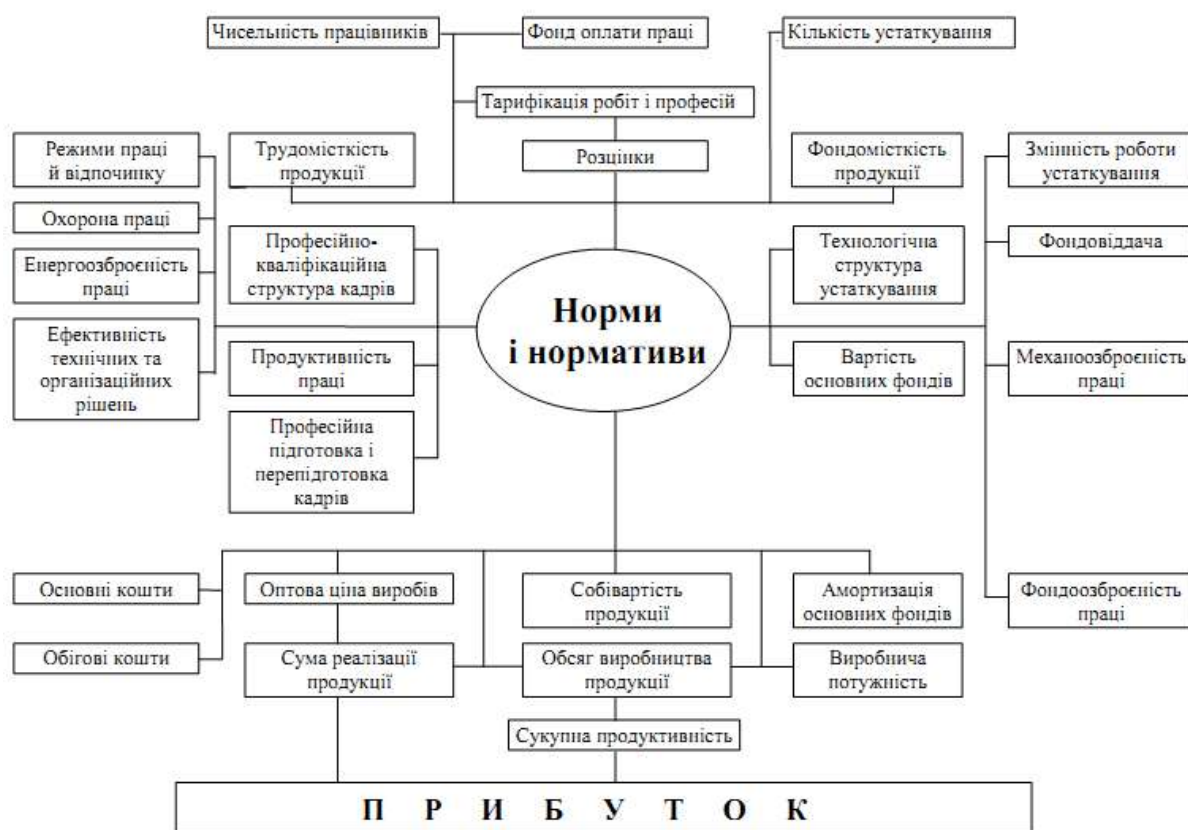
Чисельність працівників

Фонд оплати праці

Кількість устаткування

Тарифікація робіт і професій

Режими праці й відпочинку

Трудомісткість продукції

Розцінки

Фондомісткість продукції

Змінність роботи устаткування

Охорона праці

Енергоозброєність праці

Професійно-кваліфікаційна структура кадрів

Технологічна структура устаткування

Фондовіддача

Норми і нормативи

Ефективність технічних та організаційних рішень

Продуктивність праці

Вартість основних фондів

Механоозброєність праці

Професійна підготовка і перепідготовка кадрів

Основні кошти

Оптова ціна виробів

Собівартість продукції

Амортизація основних фондів

Фондоозброєність праці

Обігові кошти

Сума реалізації продукції

Обсяг виробництва продукції

Виробнича потужність

Сукупна продуктивність

П Р И Б У Т О К